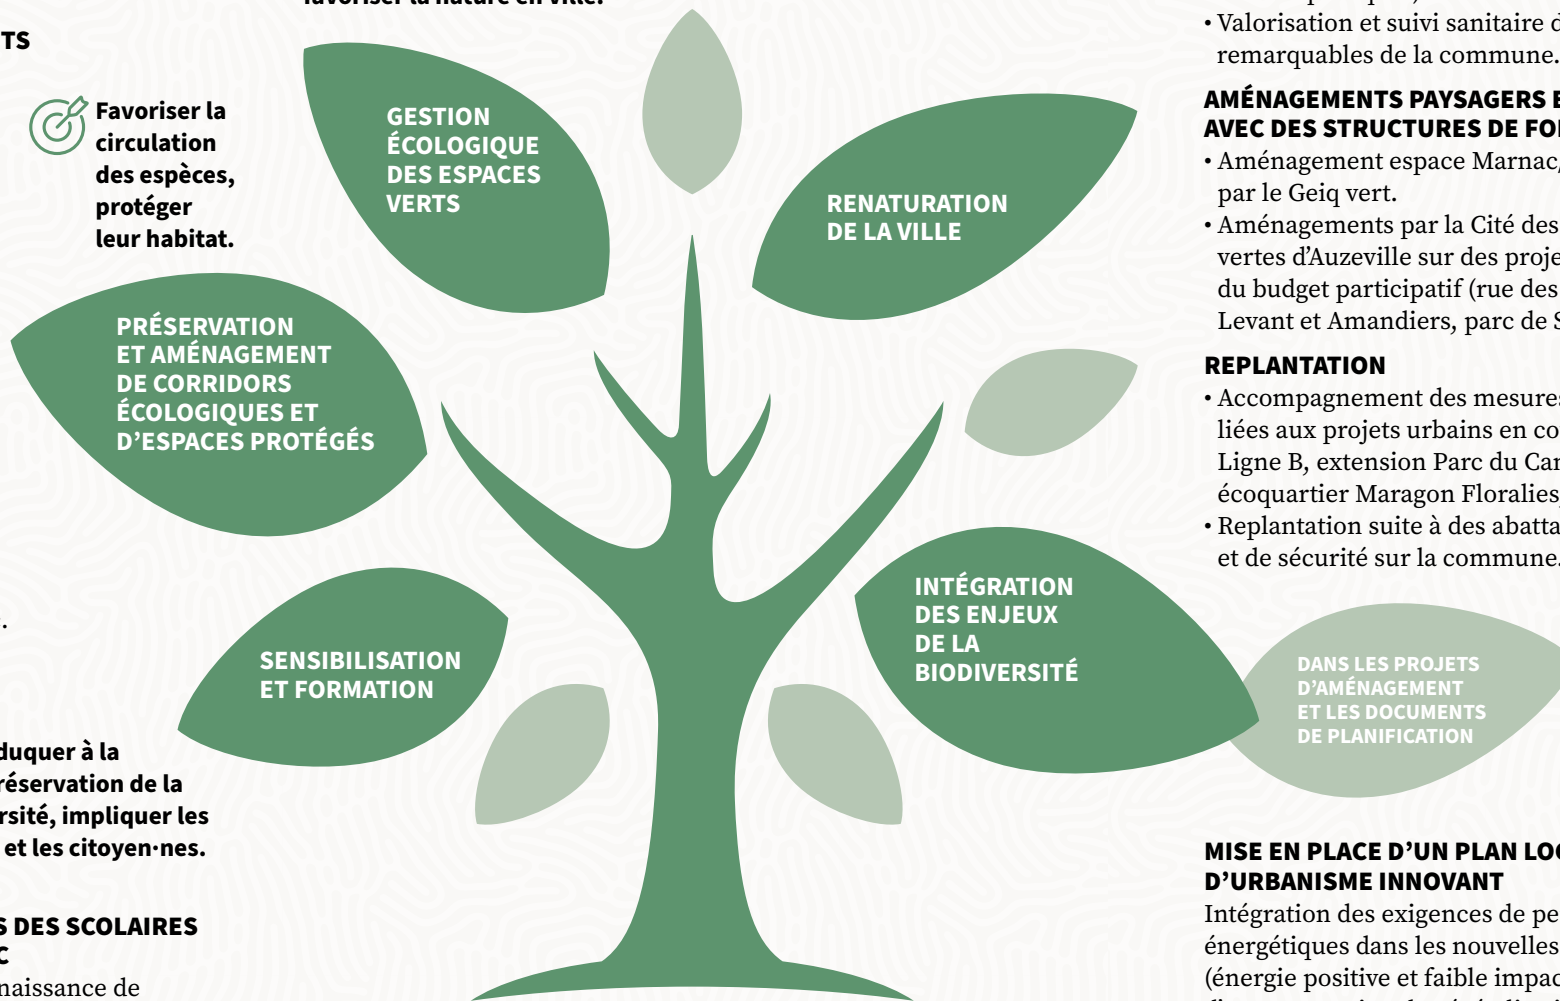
favoriser la nature en ville.

TS

Favoriser la circulation des espèces, protéger leur habitat.

PRÉSERVATION ET AMÉNAGEMENT DE CORRIDORS ÉCOLOGIQUES ET D'ESPACES PROTÉGÉS

GESTION ÉCOLOGIQUE DES ESPACES VERTS

RENATURATION DE LA VILLE

SENSIBILISATION ET FORMATION

INTÉGRATION DES ENJEUX DE LA BIODIVERSITÉ

DANS LES PROJETS D'AMÉNAGEMENT ET LES DOCUMENTS DE PLANIFICATION

.

duquer à la réservation de la rsité, impliquer les et les citoyen·nes.

S DES SCOLAIRES C

naissance de

• Valorisation et suivi sanitaire d remarquables de la commune.

AMÉNAGEMENTS PAYSAGERS E AVEC DES STRUCTURES DE FO

• Aménagement espace Marnac, par le Geiq vert.
• Aménagements par la Cité des vertes d'Auzeville sur des proje du budget participatif (rue des Levant et Amandiers, parc de S

REPLANTATION

• Accompagnement des mesures liées aux projets urbains en co Ligne B, extension Parc du Car écoquartier Maragon Floralies,
• Replantation suite à des abatta et de sécurité sur la commune.

MISE EN PLACE D'UN PLAN LO D'URBANISME INNOVANT

Intégration des exigences de pe énergétiques dans les nouvelles (énergie positive et faible impac